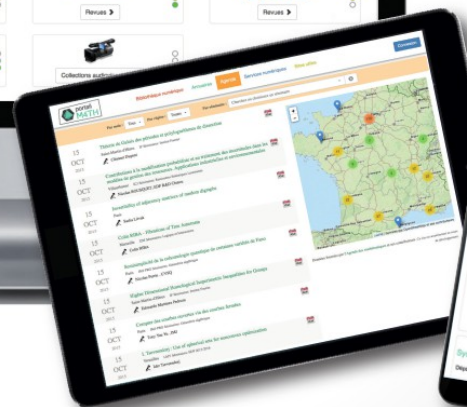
Revues

Revues

Collections audio

Connexion

Bibliothèque numérique

Annuaires

Agenda

Services numériques

Sites utiles

portail MATH

15 OCT 2015

15 OCT 2015

15 OCT 2015

15 OCT 2015

15 OCT 2015

15 OCT 2015

15 OCT 2015

15 OCT 2015

15 OCT 2015

15 OCT 2015

Théorie de Galois des périodes et polyloganthmes de Dominium

Contributions à la modélisation probabiliste et au traitement des incertitudes dans les modèles de gestion des ressources : Applications industrielles et environnementales

Invertibility of arbitrary matrices of random digraphs

Cedric Villani

Reconnaissance de la médecine quantique des extensions variables de Fano

Higher Dimensional Homological Isoperimetric Inequalities for Groups

Comptes des courbes rationnelles sur les courbes fermées

L-functions

Cedric Villani

Tony Yue Yu

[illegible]